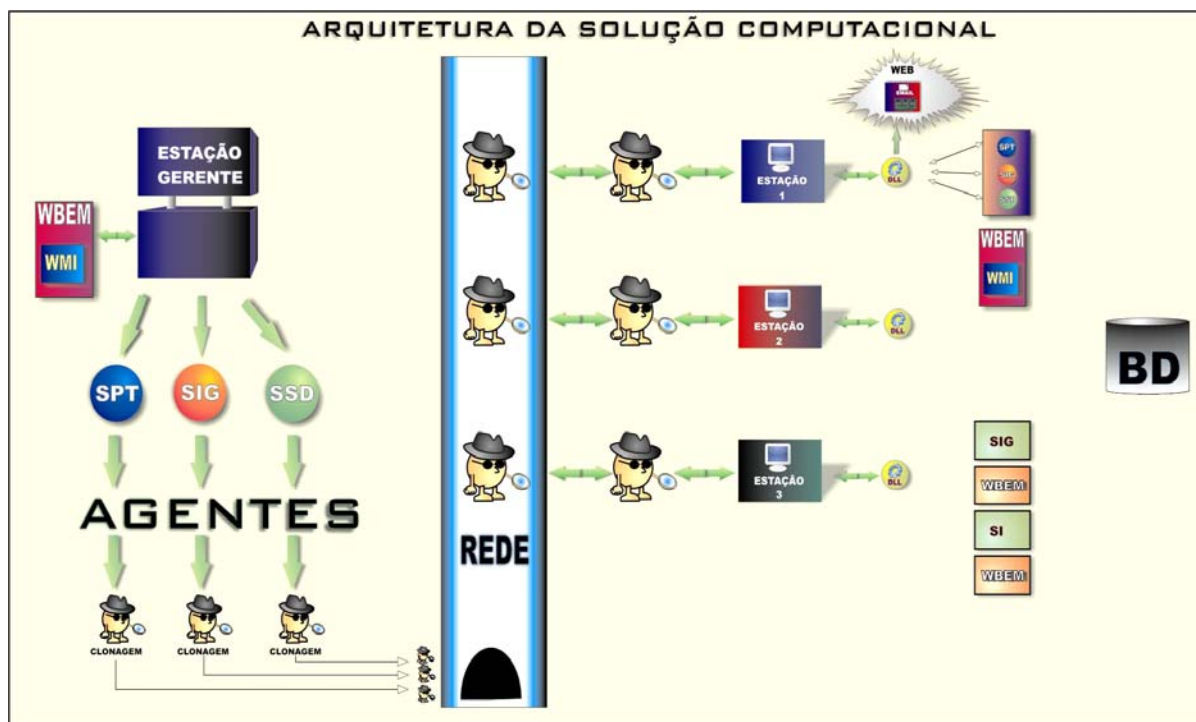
ARQUITETURA DA SOLUÇÃO COMPUTACIONAL

WEB
EMAIL

ESTAÇÃO GERENTE

WBEM
WMI

SPT SIG SSD

AGENTES

CLONAGEM CLONAGEM CLONAGEM

REDE

ESTAÇÃO 1
DLL

SPT
SIG
SSD

WBEM
WMI

ESTAÇÃO 2
DLL

BD

ESTAÇÃO 3
DLL

SIG
WBEM
SI
WBEM